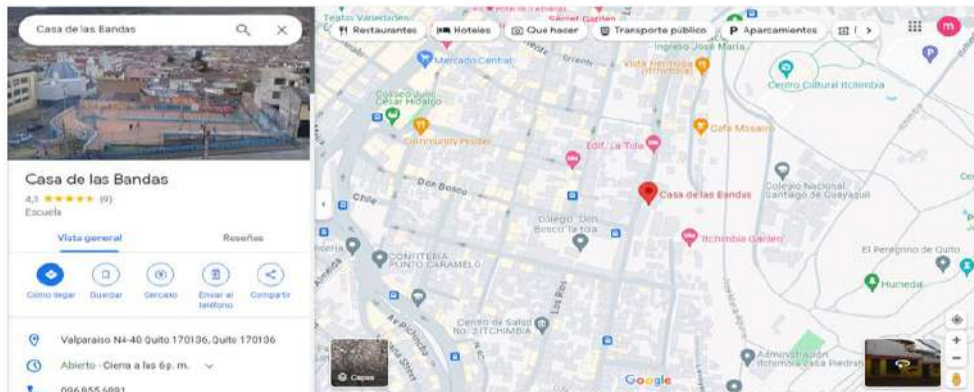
Casa de las Bandas

Casa de las Bandas
4,1 ★★★★★ (9)
Escuela

Vista general
Reseñas

Cómo llegar
Guardar
Cercano
Enviar al teléfono
Compartir

Valparaiso N4-40 Quito 170136, Quito 170136
Abierto · Cierra a las 6 p. m.
096 855 6891

Restaurantes
Hoteles
Qué hacer
Transporte público
Aparcamientos

Teatros Variedades
Secret Garden
Ingreso José María
Mercado Central
Oriente
Vista Hermosa (Terraza)
Centro Cultural Itchimbía
Colegio Julio César Hidalgo
Community Prider
Café Mosaico
Edif. La Tola
Don Bosco
Chile
Casa de las Bandas
Colegio Nacional Santiago de Guayaquil
Colegio Don Bosco la tola
Itchimbía Garden
CONFITERIA PUNTO CARAMELO
El Peregrino de Quito
Humedal
Av. Pichincha
Los Ríos
Centro de Salud No. 3 ITCHIMBIA
Administración Casa Piedra
Capas
Google